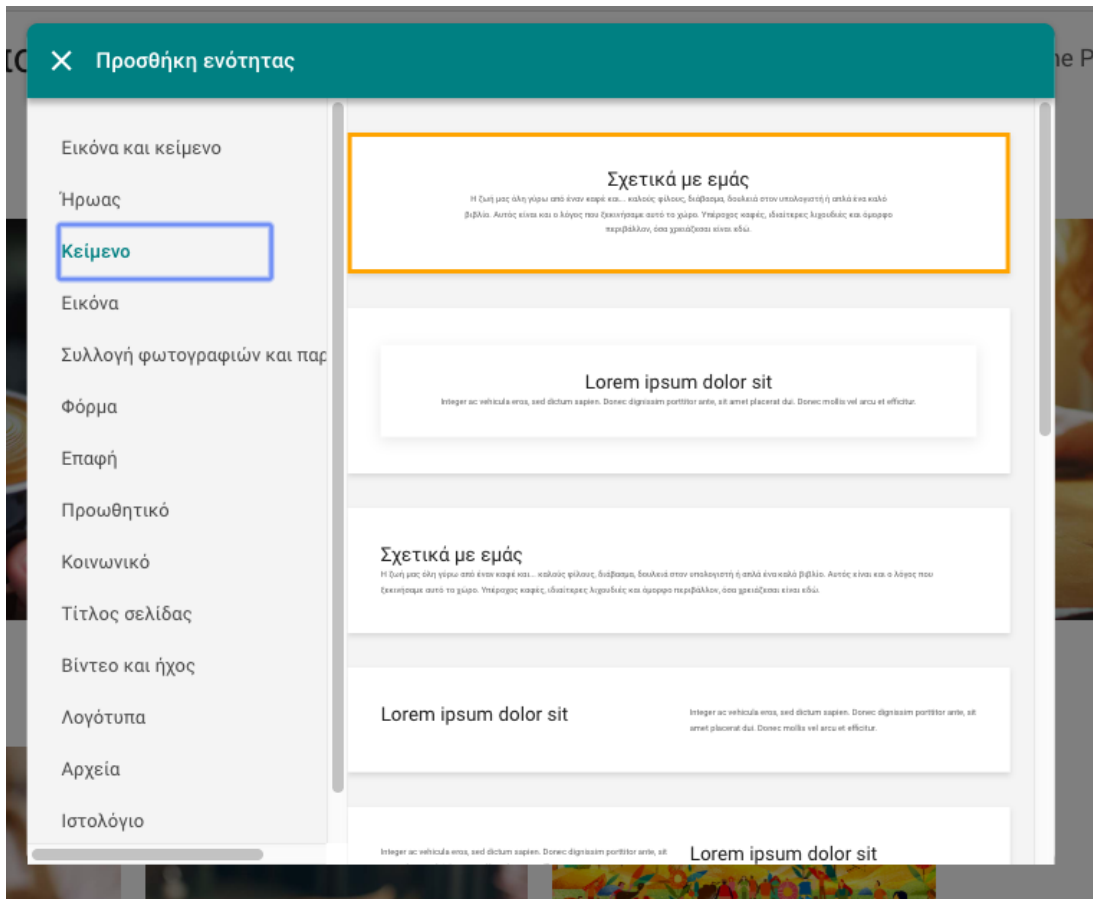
Προσθήκη ενότητας

Εικόνα και κείμενο
Ήρωας
Κείμενο
Εικόνα
Συλλογή φωτογραφιών και παρ
Φόρμα
Επαφή
Προωθητικό
Κοινωνικό
Τίτλος σελίδας
Βίντεο και ήχος
Λογότυπα
Αρχεία
Ιστολόγιο

Σχετικά με εμάς
Η ζωή μας όλη γύρω από έναν καφέ και... καλούς φίλους, διάβασμα, δουλειά στον υπολογιστή ή απλά ένα καλό βιβλίο. Αυτός είναι και ο λόγος που ξεκινήσαμε αυτό το χώρο. Υπέροχος καφές, ιδιαίτερες λιχουδιές και όμορφο περιβάλλον, όσα χρειάζεσαι είναι εδώ.

Lorem ipsum dolor sit
Integer ac vehicula eros, sed dictum sapien. Donec dignissim porttitor ante, sit amet placerat dui. Donec mollis vel arcu et efficitur.

Σχετικά με εμάς
Η ζωή μας όλη γύρω από έναν καφέ και... καλούς φίλους, διάβασμα, δουλειά στον υπολογιστή ή απλά ένα καλό βιβλίο. Αυτός είναι και ο λόγος που ξεκινήσαμε αυτό το χώρο. Υπέροχος καφές, ιδιαίτερες λιχουδιές και όμορφο περιβάλλον, όσα χρειάζεσαι είναι εδώ.

Lorem ipsum dolor sit
Integer ac vehicula eros, sed dictum sapien. Donec dignissim porttitor ante, sit amet placerat dui. Donec mollis vel arcu et efficitur.

Integer ac vehicula eros, sed dictum sapien. Donec dignissim porttitor ante, sit
Lorem ipsum dolor sit